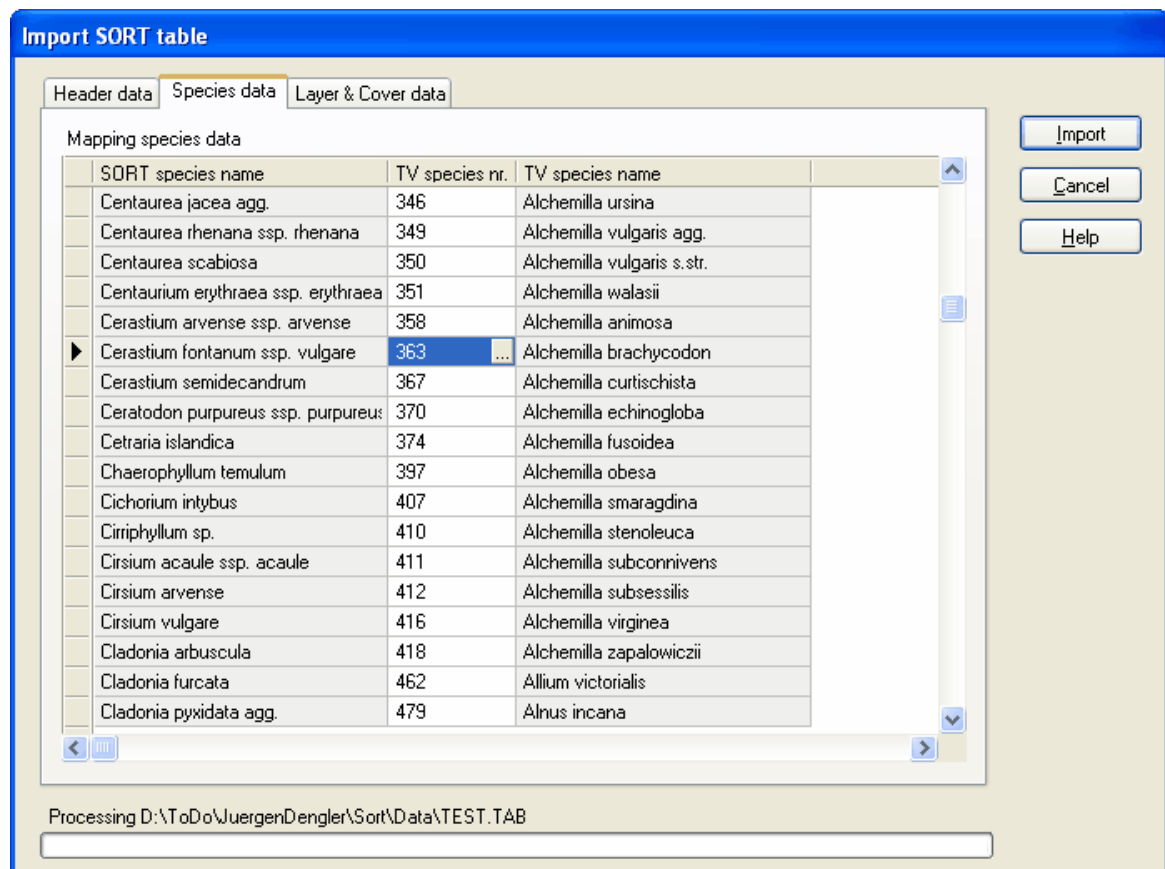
Import SORT table

Header data | Species data | Layer & Cover data

Mapping species data

| SORT species name | TV species nr. | TV species name |
|---|---|---|
| Centaurea jacea agg. | 346 | Alchemilla ursina |
| Centaurea rhenana ssp. rhenana | 349 | Alchemilla vulgaris agg. |
| Centaurea scabiosa | 350 | Alchemilla vulgaris s.str. |
| Centaurium erythraea ssp. erythraea | 351 | Alchemilla walasii |
| Cerastium arvense ssp. arvense | 358 | Alchemilla animosa |
| Cerastium fontanum ssp. vulgare | 363 ... | Alchemilla brachycodon |
| Cerastium semidecandrum | 367 | Alchemilla curtischista |
| Ceratodon purpureus ssp. purpureus | 370 | Alchemilla echinogloba |
| Cetraria islandica | 374 | Alchemilla fusoidea |
| Chaerophyllum temulum | 397 | Alchemilla obesa |
| Cichorium intybus | 407 | Alchemilla smaragdina |
| Cirriphyllum sp. | 410 | Alchemilla stenoleuca |
| Cirsium acaule ssp. acaule | 411 | Alchemilla subconnivens |
| Cirsium arvense | 412 | Alchemilla subsessilis |
| Cirsium vulgare | 416 | Alchemilla virginea |
| Cladonia arbuscula | 418 | Alchemilla zapalowiczii |
| Cladonia furcata | 462 | Allium victorialis |
| Cladonia pyxidata agg. | 479 | Alnus incana |

Import
Cancel
Help

Processing D:\ToDo\JuergenDengler\Sort\Data\TEST.TAB